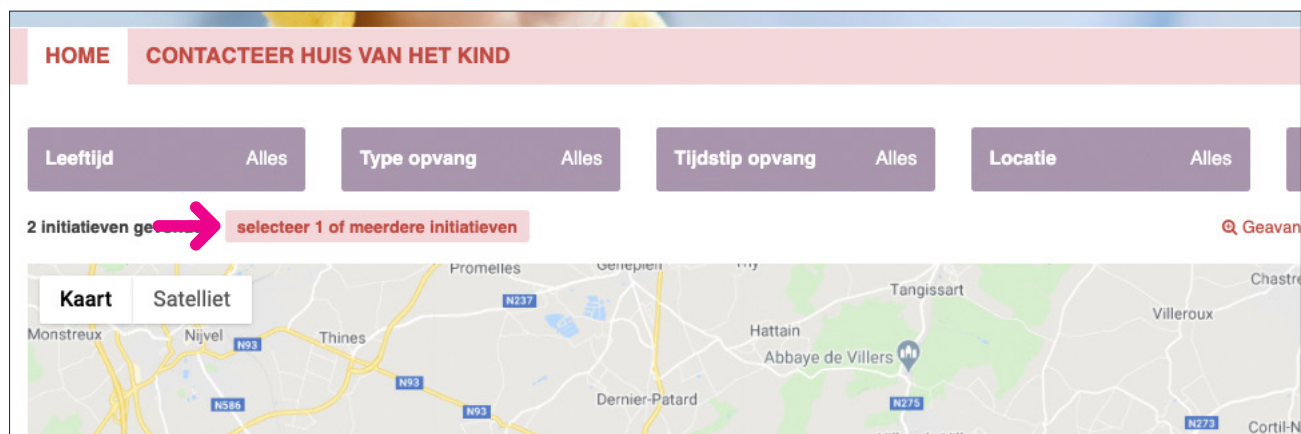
HOME CONTACTEER HUIS VAN HET KIND

Leeftijd Alles
Type opvang Alles
Tijdstip opvang Alles
Locatie Alles

2 initiatieven ge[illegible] selecteer 1 of meerdere initiatieven

Geavan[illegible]

Kaart Satelliet

Promelles
Genepien
Tangissart
Chastre
N237
Hattain
Villeroux
Monstreux
Nijvel
Thines
N93
Abbaye de Villers
N93
N586
N93
Dernier-Patard
N275
N273
Cortil-N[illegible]